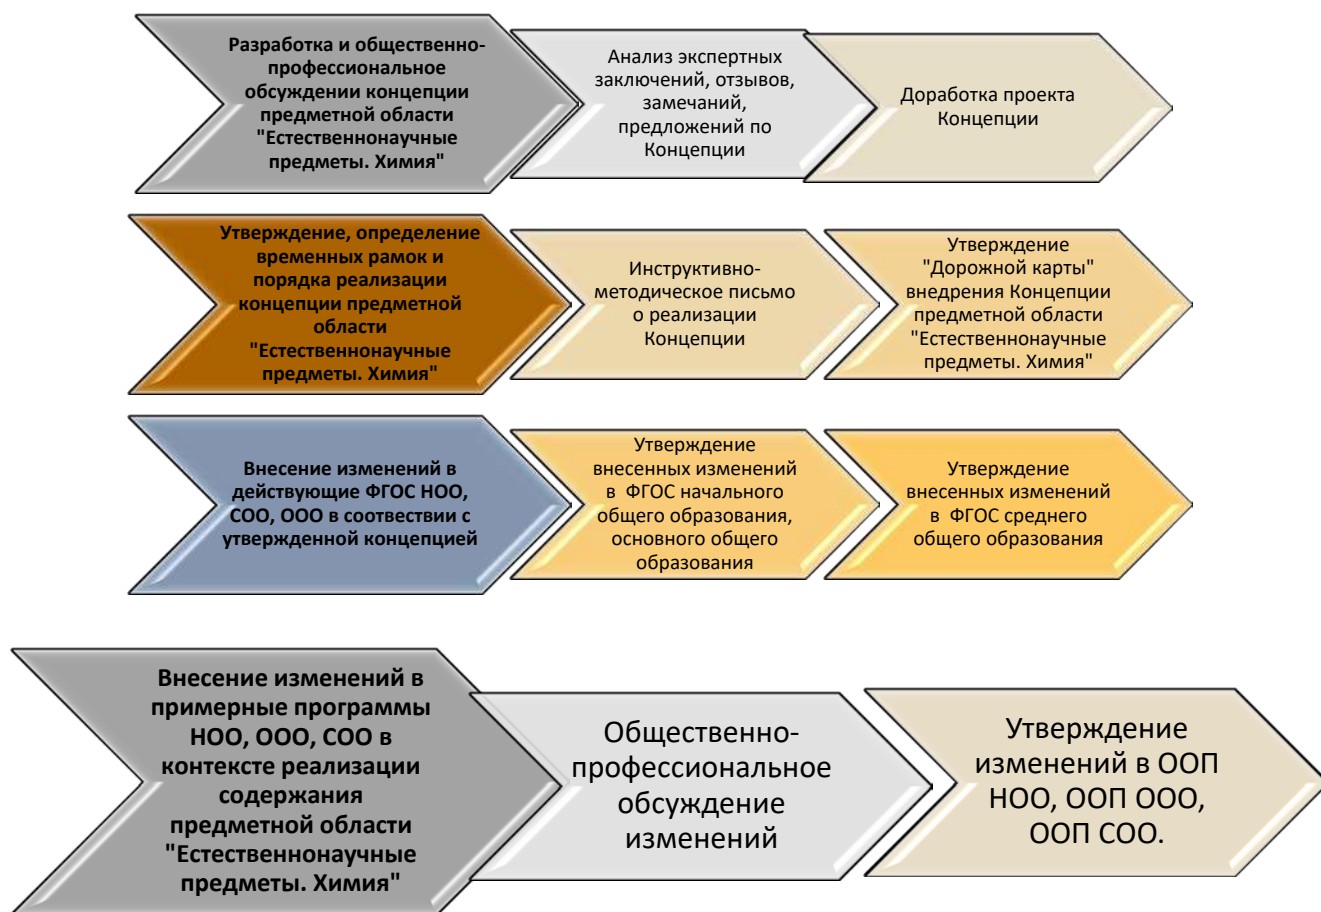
Разработка и общественно-профессиональное обсуждении концепции предметной области "Естественнонаучные предметы. Химия"

Анализ экспертных заключений, отзывов, замечаний, предложений по Концепции

Доработка проекта Концепции

Утверждение, определение временных рамок и порядка реализации концепции предметной области "Естественнонаучные предметы. Химия"

Инструктивно-методическое письмо о реализации Концепции

Утверждение "Дорожной карты" внедрения Концепции предметной области "Естественнонаучные предметы. Химия"

Внесение изменений в действующие ФГОС НОО, СОО, ООО в соотвествии с утвержденной концепцией

Утверждение внесенных изменений в ФГОС начального общего образования, основного общего образования

Утверждение внесенных изменений в ФГОС среднего общего образования

Внесение изменений в примерные программы НОО, ООО, СОО в контексте реализации содержания предметной области "Естественнонаучные предметы. Химия"

Общественно-профессиональное обсуждение изменений

Утверждение изменений в ООП НОО, ООП ООО, ООП СОО.